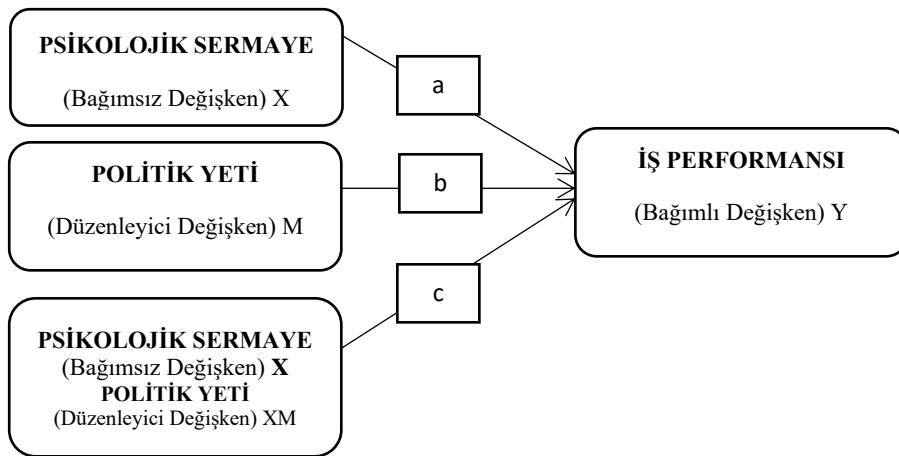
PSİKOLOJİK SERMAYE

(Bağımsız Değişken) X

a

POLİTİK YETİ

(Düzenleyici Değişken) M

b

İŞ PERFORMANSI

(Bağımlı Değişken) Y

c

PSİKOLOJİK SERMAYE
(Bağımsız Değişken) X
POLİTİK YETİ
(Düzenleyici Değişken) XM